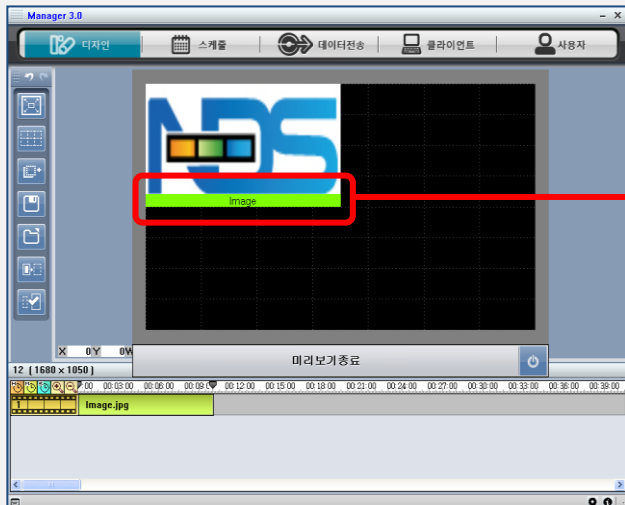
Manager 3.0

디자인 스케줄 데이터전송 클라이언트 사용자

NDS

Image

X 0 Y 0 W

미리보기종료

12 ( 1680 x 1050 )

00 00:03:00 00:06:00 00:09:00 00:12:00 00:15:00 00:18:00 00:21:00 00:24:00 00:27:00 00:30:00 00:33:00 00:36:00 00:39:00

1

Image.jpg